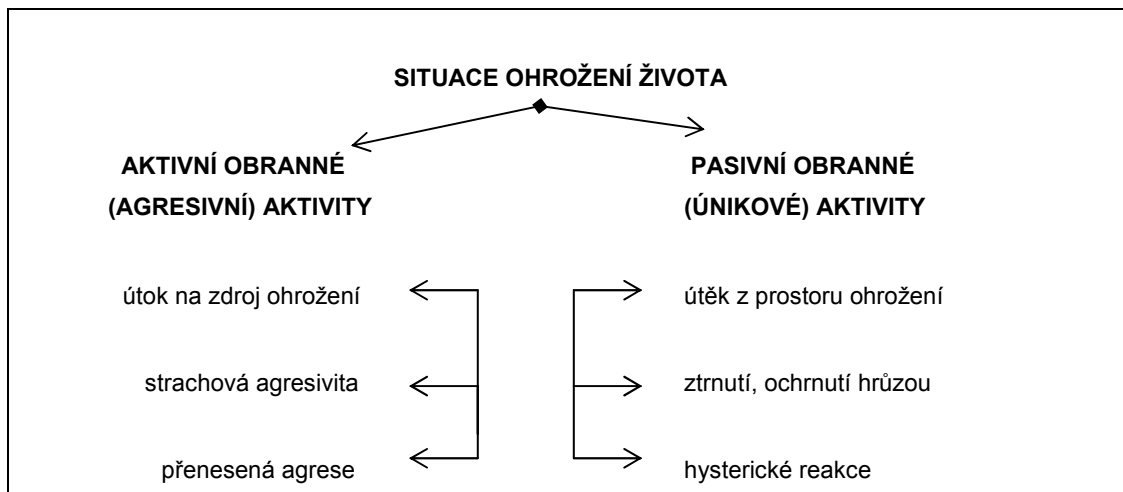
SITUACE OHROŽENÍ ŽIVOTA

AKTIVNÍ OBRANNÉ (AGRESIVNÍ) AKTIVITY

PASIVNÍ OBRANNÉ (ÚNIKOVÉ) AKTIVITY

útok na zdroj ohrožení

strachová agresivita

přenesená agrese

útěk z prostoru ohrožení

ztrnutí, ochrnutí hrůzou

hysterické reakce